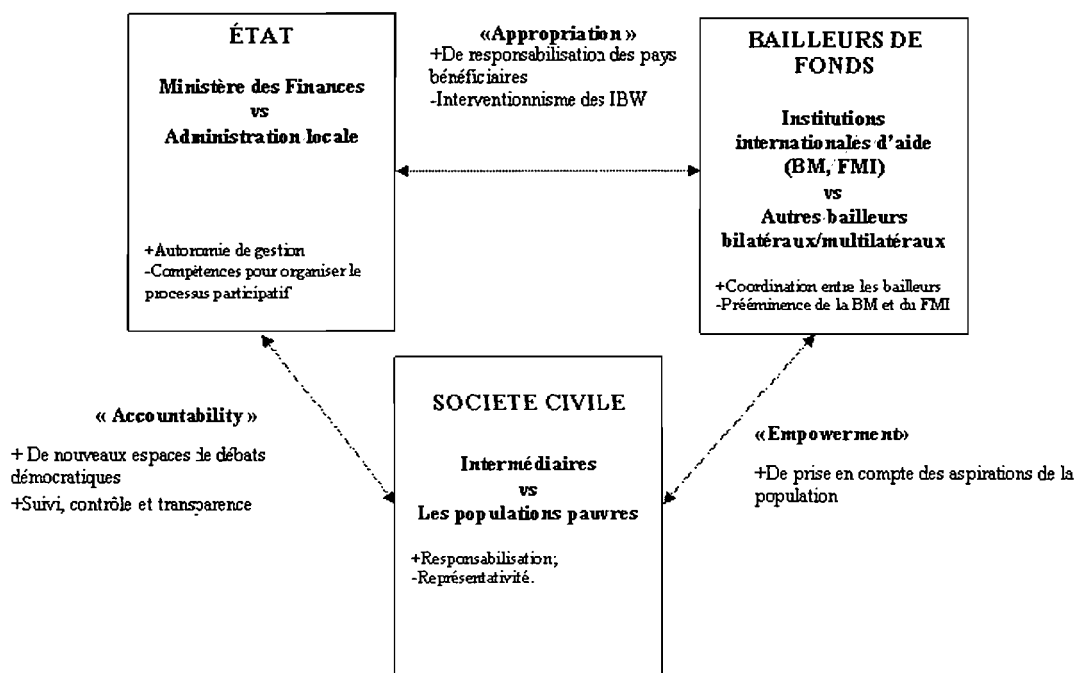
ÉTAT

Ministère des Finances
vs
Administration locale

+Autonomie de gestion
-Compètences pour organiser le processus participatif

«Appropriation»
+De responsabilisation des pays bénéficiaires
-Interventionnisme des IBW

BAILLEURS DE FONDS

Institutions internationales d'aide (BM, FMI)
vs
Autres bailleurs bilatéraux/multilatéraux

+Coordination entre les bailleurs
-Prééminence de la BM et du FMI

« Accountability »

+ De nouveaux espaces de débats démocratiques
+Suivi, contrôle et transparence

SOCIETE CIVILE

Intermédiaires
vs
Les populations pauvres

+Responsabilisation;
-Représentativité.

«Empowerment»

+De prise en compte des aspirations de la population